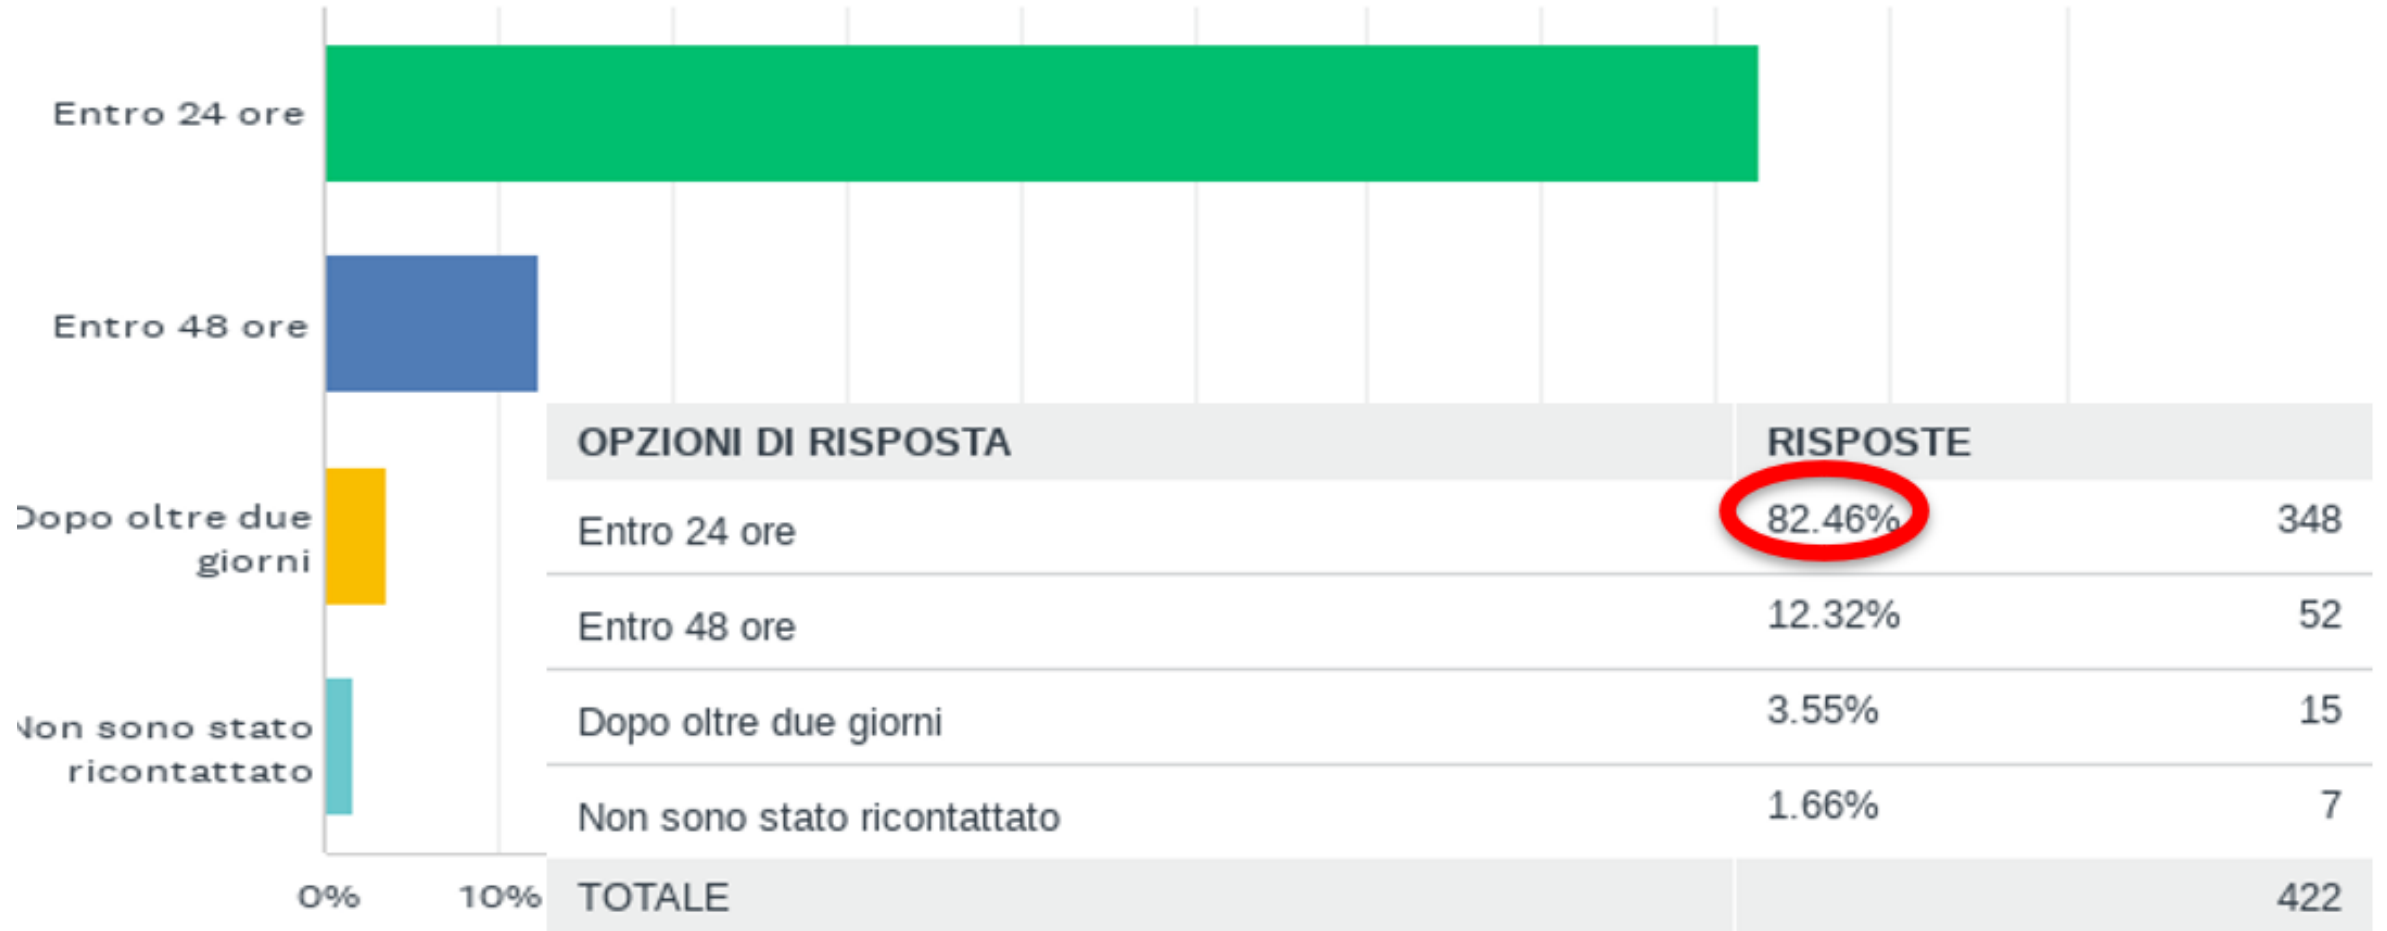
Entro 24 ore

Entro 48 ore

Dopo oltre due giorni

Non sono stato ricontattato

0% 10%

| OPZIONI DI RISPOSTA | RISPOSTE | |
|---|---|---|
| Entro 24 ore | 82.46% | 348 |
| Entro 48 ore | 12.32% | 52 |
| Dopo oltre due giorni | 3.55% | 15 |
| Non sono stato ricontattato | 1.66% | 7 |
| TOTALE | | 422 |